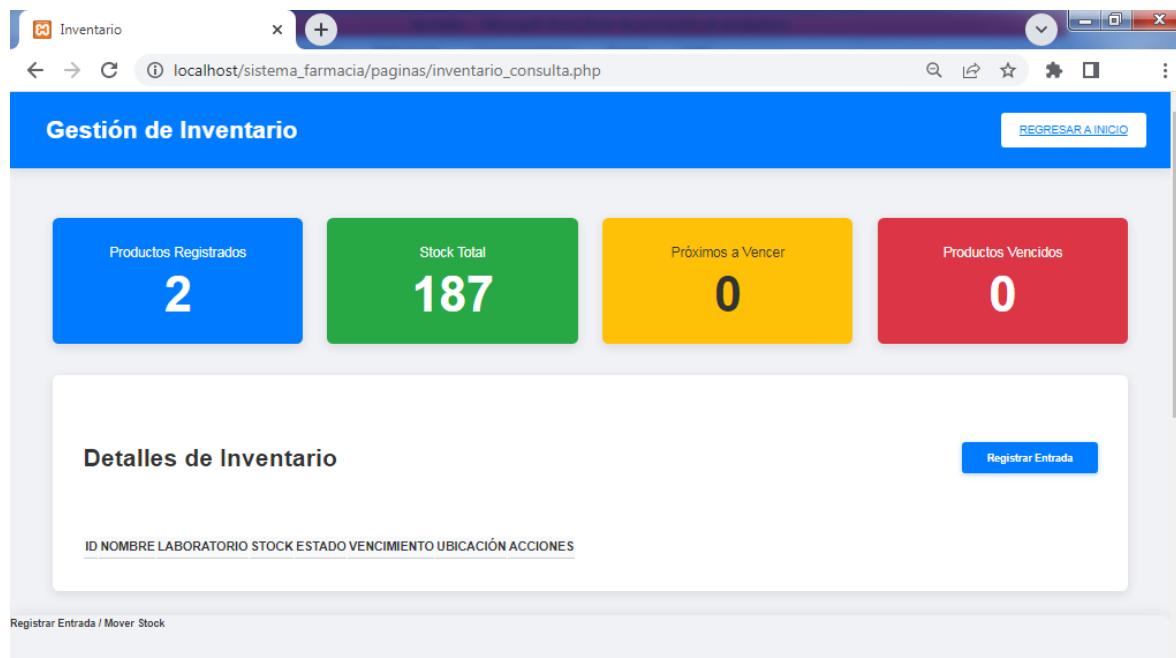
Inventario

localhost/sistema_farmacia/paginas/inventario_consulta.php

Gestión de Inventario

REGRESAR A INICIO

Productos Registrados
2

Stock Total
187

Próximos a Vencer
0

Productos Vencidos
0

Detalles de Inventario

Registrar Entrada

| ID | NOMBRE | LABORATORIO | STOCK | ESTADO | VENCIMIENTO | UBICACIÓN | ACCIONES |
|---|---|---|---|---|---|---|---|

Registrar Entrada / Mover Stock